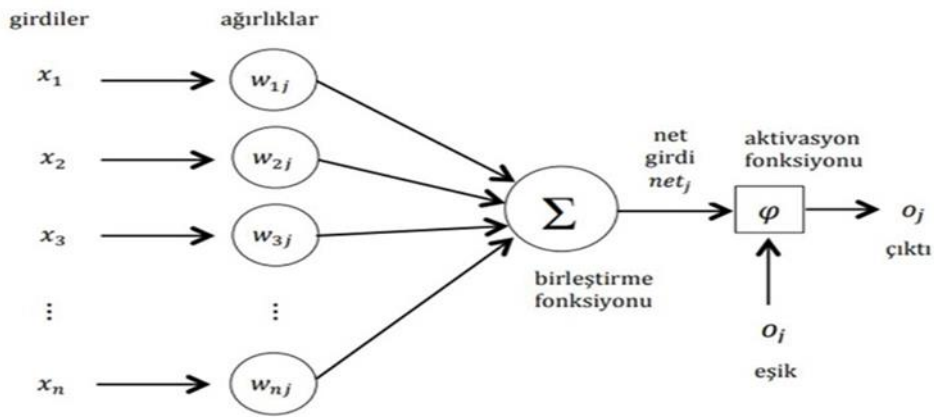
girdiler

ağırlıklar

$x_1$

$w_{1j}$

$x_2$

$w_{2j}$

$x_3$

$w_{3j}$

$\vdots$

$\vdots$

$x_n$

$w_{nj}$

$\Sigma$

birleştirme fonksiyonu

net girdi $net_j$

aktivasyon fonksiyonu

$\varphi$

$o_j$

çıktı

$o_i$

eşik